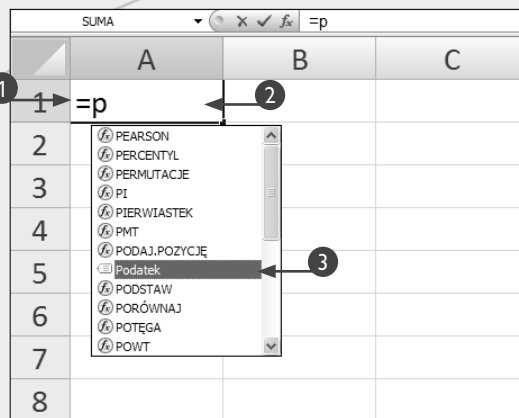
SUMA
$\times$ ✓ $f_x$ =p

| | A | B | C |
|---|---|---|---|
| 1 | =p | | |
| 2 | | | |
| 3 | | | |
| 4 | | | |
| 5 | | | |
| 6 | | | |
| 7 | | | |
| 8 | | | |

1
2
3

PEARSON
PERCENTYL
PERMUTACJE
PI
PIERWIASTEK
PMT
PODAJ.POZYCJĘ
Podatek
PODSTAW
PORÓWNAJ
POTĘGA
POWT